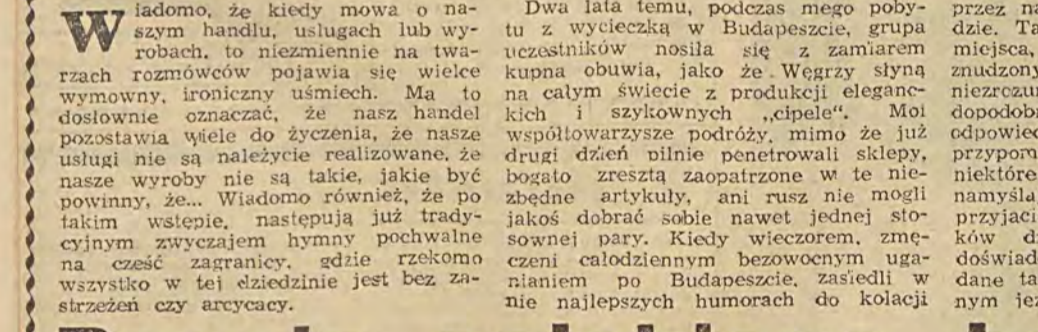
Wiadomo, że kiedy mowa o naszym handlu, usługach lub wyrobach, to niezmiennie na twarzach rozmówców pojawia się wielce wymowny, ironiczny uśmiech. Ma to dosłownie oznaczać, że nasz handel pozostawia wiele do życzenia, że nasze usługi nie są należycie realizowane, że nasze wyroby nie są takie, jakie być powinny, że... Wiadomo również, że po takim wstępie, następują już tradycyjnym zwyczajem hymny pochwalne na cześć zagranicy, gdzie rzekomo wszystko w tej dziedzinie jest bez zastrzeżeń czy arcycacy.

Dwa lata temu, podczas mego pobytu z wycieczką w Budapeszcie, grupa uczestników nosiła się z zamiarem kupna obuwia, jako że Węgrzy słyną na całym świecie z produkcji eleganckich i szykownych „cipele". Moi współtowarzysze podróży, mimo że już drugi dzień pilnie penetrowali sklepy, bogato zresztą zaopatrzone w te niezbędne artykuły, ani rusz nie mogli jakoś dobrać sobie nawet jednej stosownej pary. Kiedy wieczorem, zmęczeni całodziennym bezowocnym uganianiem po Budapeszcie, zasiedli w nie najlepszych humorach do kolacji

przez na
dzie. Ta
miejsca,
znudzony
niezrozu
dopodob
odpowied
przypom
niektóre
namyśla
przyjaci
ków d
doświad
dane ta
nym je